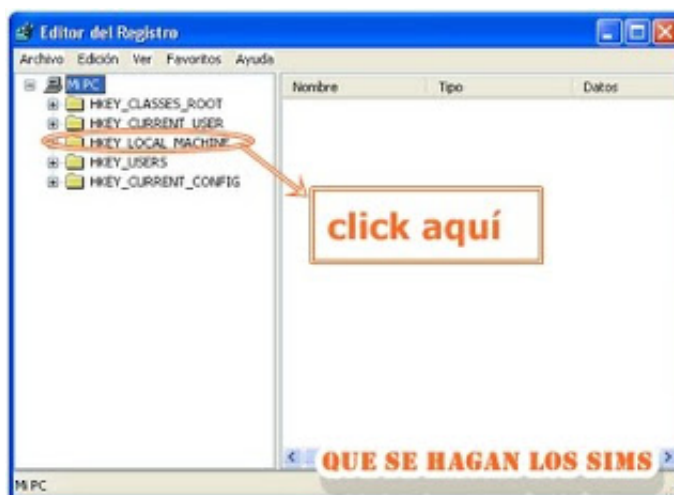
Editor del Registro

Archivo Edición Ver Favoritos Ayuda

Mi PC
HKEY_CLASSES_ROOT
HKEY_CURRENT_USER
HKEY_LOCAL_MACHINE
HKEY_USERS
HKEY_CURRENT_CONFIG

Nombre | Tipo | Datos

click aquí

QUE SE HAGAN LOS SIMS

Mi PC